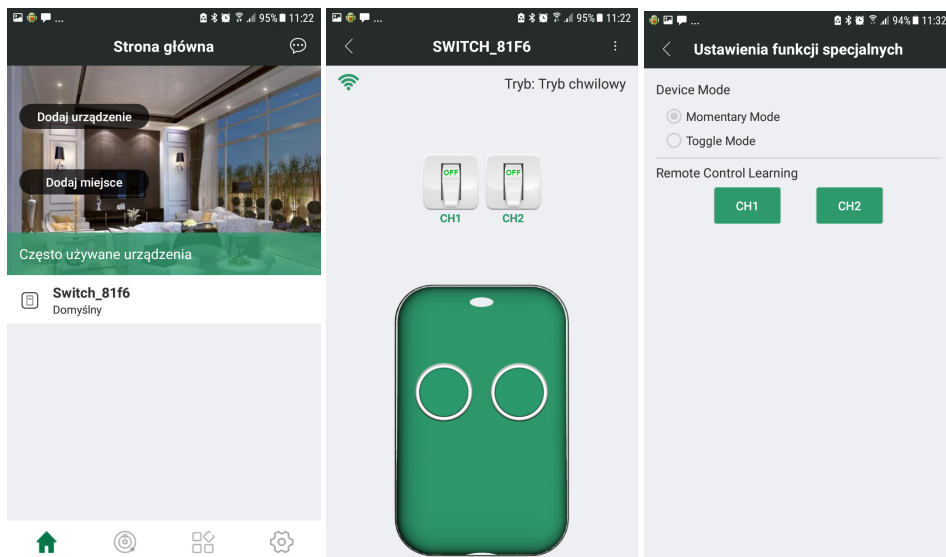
95% 11:22

Strona główna

Dodaj urządzenie

Dodaj miejsce

Często używane urządzenia

Switch_81f6
Domyślny

95% 11:22

SWITCH_81F6

Tryb: Tryb chwilowy

OFF
CH1

OFF
CH2

94% 11:32

Ustawienia funkcji specjalnych

Device Mode

Momentary Mode

Toggle Mode

Remote Control Learning

CH1

CH2